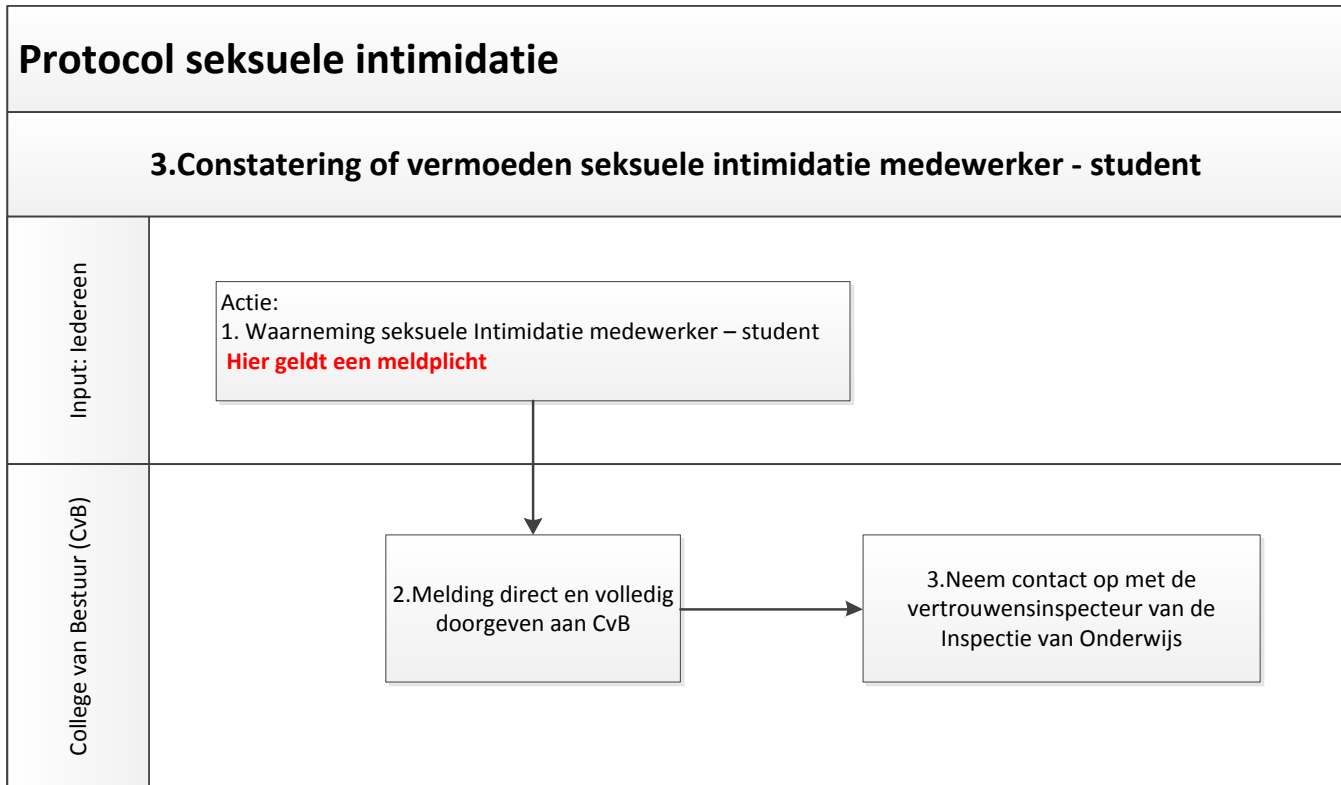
Protocol seksuele intimidatie

3.Constatering of vermoeden seksuele intimidatie medewerker - student

Input: Iedereen

Actie:
1. Waarneming seksuele Intimidatie medewerker – student
Hier geldt een meldplicht

College van Bestuur (CvB)

2.Melding direct en volledig doorgeven aan CvB

3.Neem contact op met de vertrouwensinspecteur van de Inspectie van Onderwijs